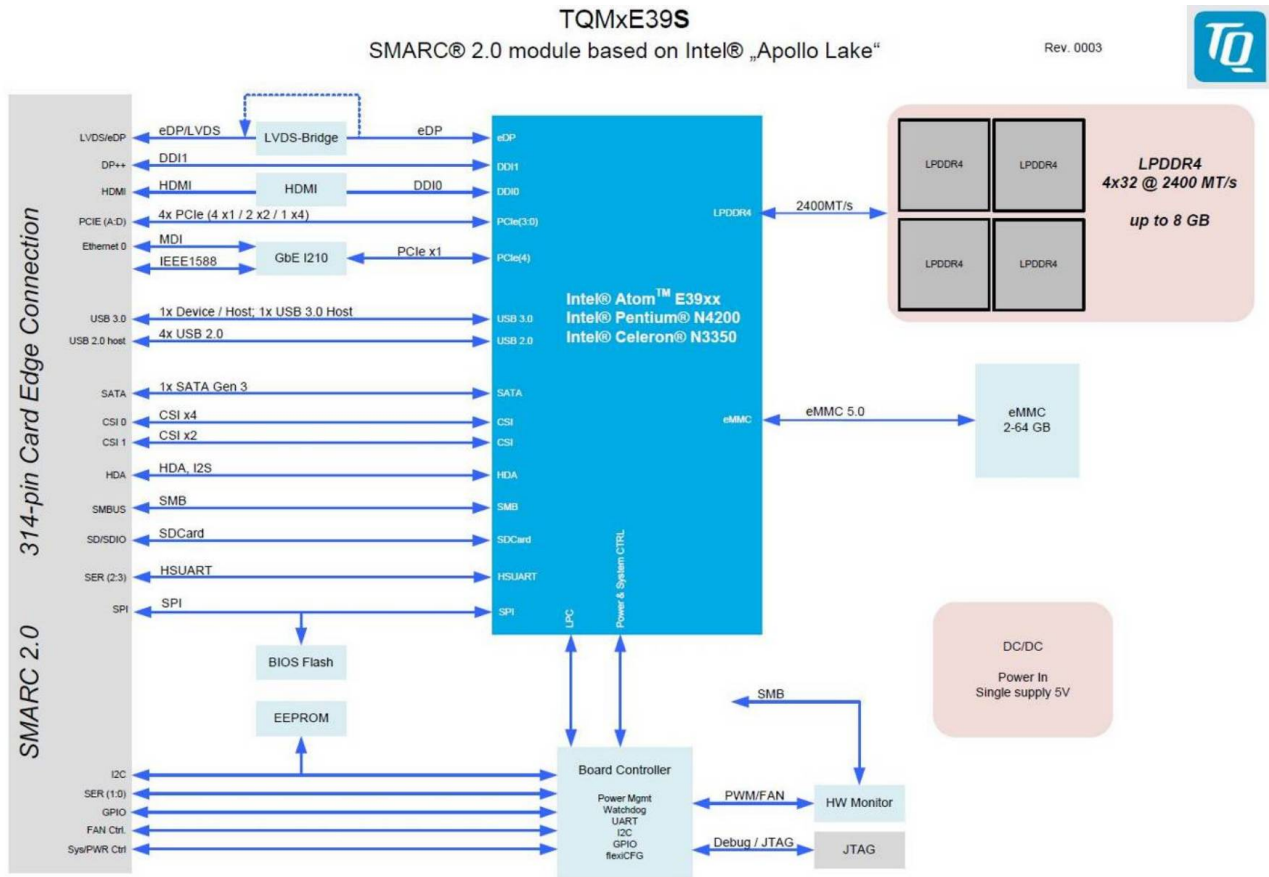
TQMxE39S
SMARC® 2.0 module based on Intel® „Apollo Lake"

Rev. 0003

TQ

314-pin Card Edge Connection

SMARC 2.0

LVDS/eDP
DP++
HDMI
PCIE (A:D)
Ethernet 0
USB 3.0
USB 2.0 host
SATA
CSI 0
CSI 1
HDA
SMBUS
SD/SDIO
SER (2:3)
SPI
I2C
SER (1:0)
GPIO
FAN Ctrl.
Sys/PWR Ctrl

eDP/LVDS
LVDS-Bridge
eDP
DDI1
HDMI
HDMI
DDI0
4x PCIe (4 x1 / 2 x2 / 1 x4)
MDI
IEEE1588
GbE I210
PCIe x1
1x Device / Host; 1x USB 3.0 Host
4x USB 2.0
1x SATA Gen 3
CSI x4
CSI x2
HDA, I2S
SMB
SDCard
HSUART
SPI
BIOS Flash
EEPROM

eDP
DDI1
DDI0
PCIe(3:0)
PCIe(4)
USB 3.0
USB 2.0
SATA
CSI
CSI
HDA
SMB
SDCard
HSUART
SPI
LPC
Power & System CTRL

Intel® Atom™ E39xx
Intel® Pentium® N4200
Intel® Celeron® N3350

LPDDR4
2400MT/s
LPDDR4
LPDDR4
LPDDR4
LPDDR4
LPDDR4
4x32 @ 2400 MT/s
up to 8 GB

eMMC
eMMC 5.0
eMMC
2-64 GB

DC/DC
Power In
Single supply 5V

SMB
Board Controller
Power Mgmt
Watchdog
UART
I2C
GPIO
flexiCFG
PWM/FAN
HW Monitor
Debug / JTAG
JTAG